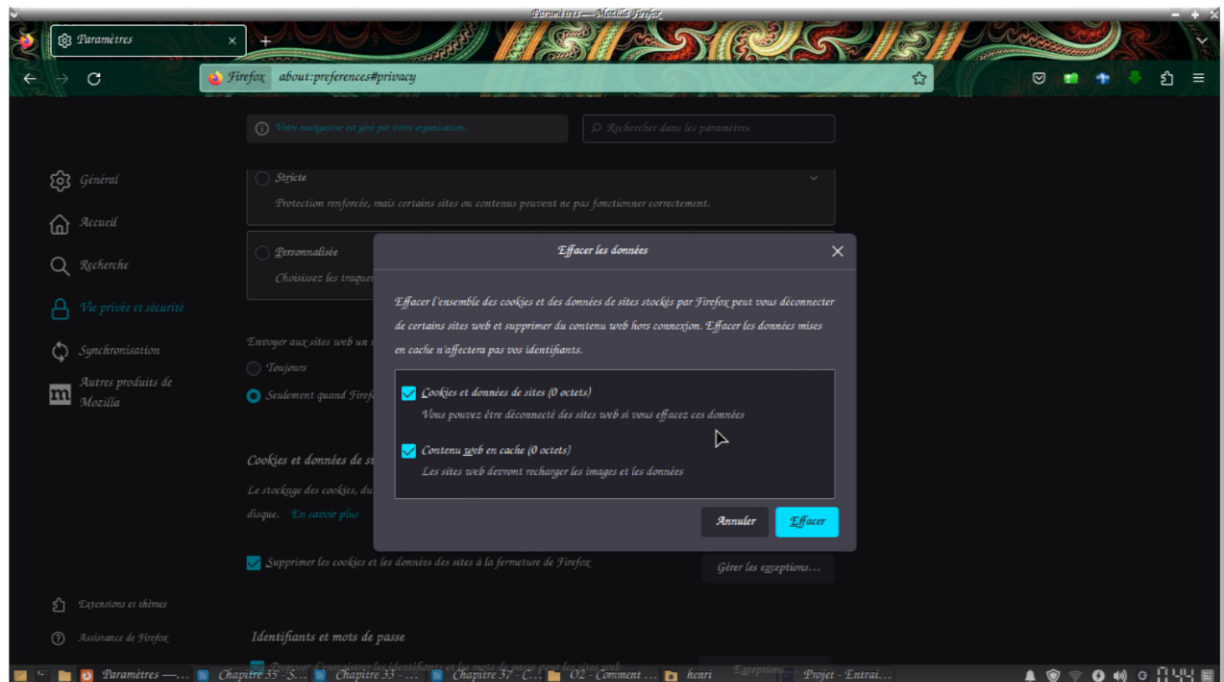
Paramètres — Mozilla Firefox

Paramètres

Firefox about:preferences#privacy

Votre navigateur est géré par votre organisation.

Rechercher dans les paramètres

Général

Accueil

Recherche

Vie privée et sécurité

Synchronisation

Autres produits de Mozilla

Stricte

Protection renforcée, mais certains sites ou contenus peuvent ne pas fonctionner correctement.

Personnalisée

Choisissez les traque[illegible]

Envoyer aux sites web un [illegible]

Toujours

Seulement quand Firef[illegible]

Cookies et données de s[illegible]

Le stockage des cookies, du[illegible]

disque. En savoir plus

Supprimer les cookies et les données des sites à la fermeture de Firefox

Gérer les exceptions…

Extensions et thèmes

Assistance de Firefox

Identifiants et mots de passe

Exceptions…

Effacer les données

Effacer l'ensemble des cookies et des données de sites stockés par Firefox peut vous déconnecter de certains sites web et supprimer du contenu web hors connexion. Effacer les données mises en cache n'affectera pas vos identifiants.

Cookies et données de sites (0 octets)

Vous pouvez être déconnecté des sites web si vous effacez ces données

Contenu web en cache (0 octets)

Les sites web devront recharger les images et les données

Annuler

Effacer

Paramètres —… Chapitre 35 - S… Chapitre 33 - … Chapitre 37 - C… 02 - Comment … henri Projet - Entrai…